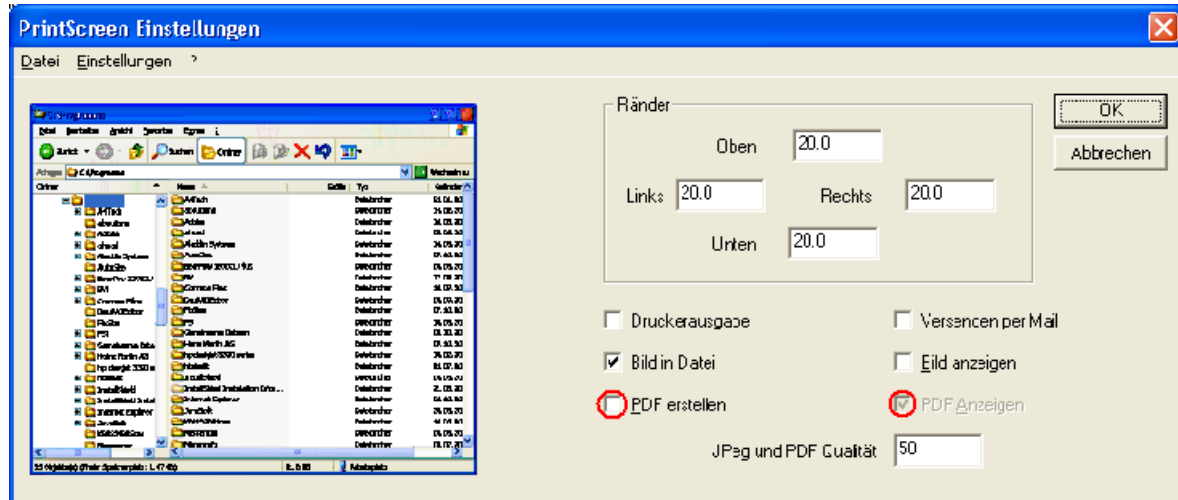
PrintScreen Einstellungen

Datei Einstellungen ?

Ränder

Oben 20.0

Links 20.0

Rechts 20.0

Unten 20.0

OK

Abbrechen

Druckerausgabe

Versenden per Mail

Bild in Datei

Bild anzeigen

PDF erstellen

PDF Anzeigen

JPeg und PDF Qualität 50